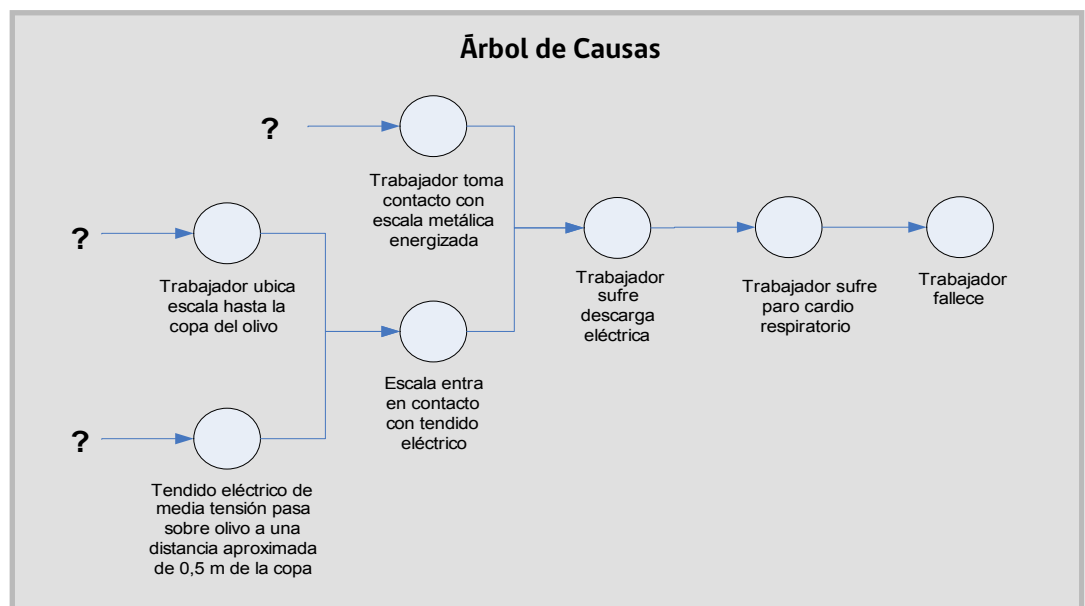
Árbol de Causas

?

Trabajador toma contacto con escala metálica energizada

?

Trabajador ubica escala hasta la copa del olivo

Trabajador sufre descarga eléctrica

Trabajador sufre paro cardio respiratorio

Trabajador fallece

Escala entra en contacto con tendido eléctrico

?

Tendido eléctrico de media tensión pasa sobre olivo a una distancia aproximada de 0,5 m de la copa